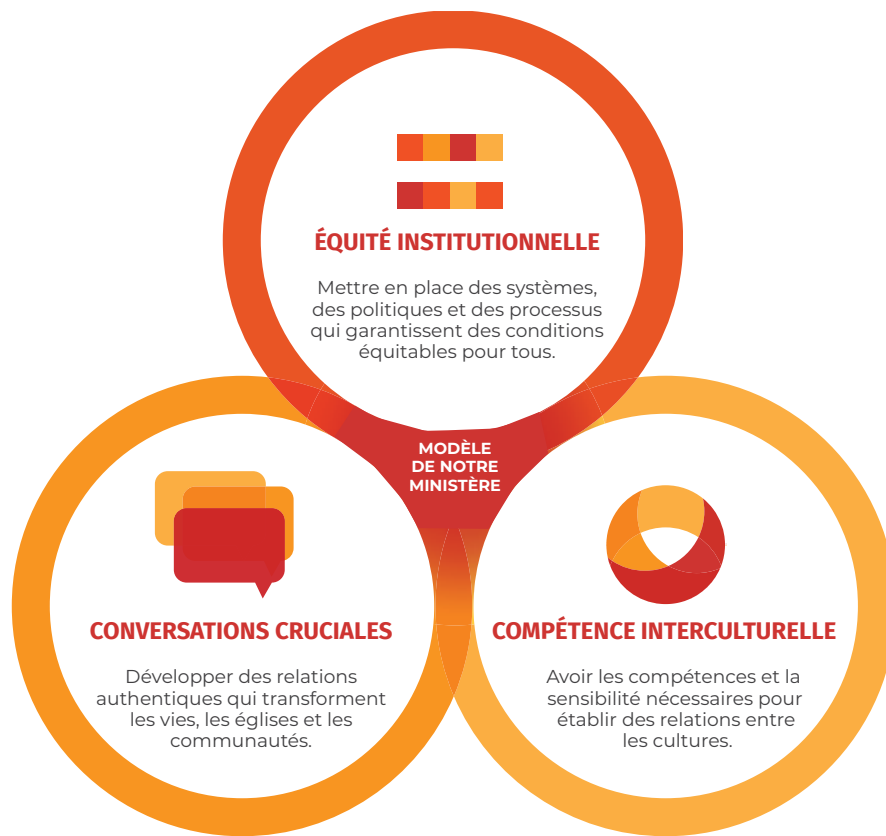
ÉQUITÉ INSTITUTIONNELLE

Mettre en place des systèmes, des politiques et des processus qui garantissent des conditions équitables pour tous.

MODÈLE DE NOTRE MINISTÈRE

CONVERSATIONS CRUCIALES

Développer des relations authentiques qui transforment les vies, les églises et les communautés.

COMPÉTENCE INTERCULTURELLE

Avoir les compétences et la sensibilité nécessaires pour établir des relations entre les cultures.